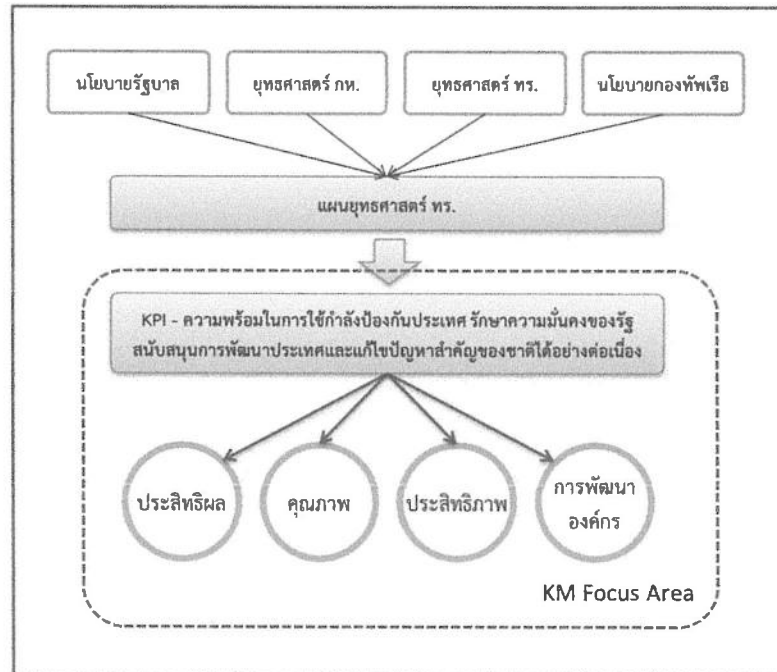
นโยบายรัฐบาล

ยุทธศาสตร์ กห.

ยุทธศาสตร์ ทร.

นโยบายกองทัพเรือ

แผนยุทธศาสตร์ ทร.

KPI - ความพร้อมในการใช้กำลังป้องกันประเทศ รักษาความมั่นคงของรัฐ สนับสนุนการพัฒนาประเทศและแก้ไขปัญหาสำคัญของชาติได้อย่างต่อเนื่อง

ประสิทธิผล

คุณภาพ

ประสิทธิภาพ

การพัฒนา องค์กร

KM Focus Area